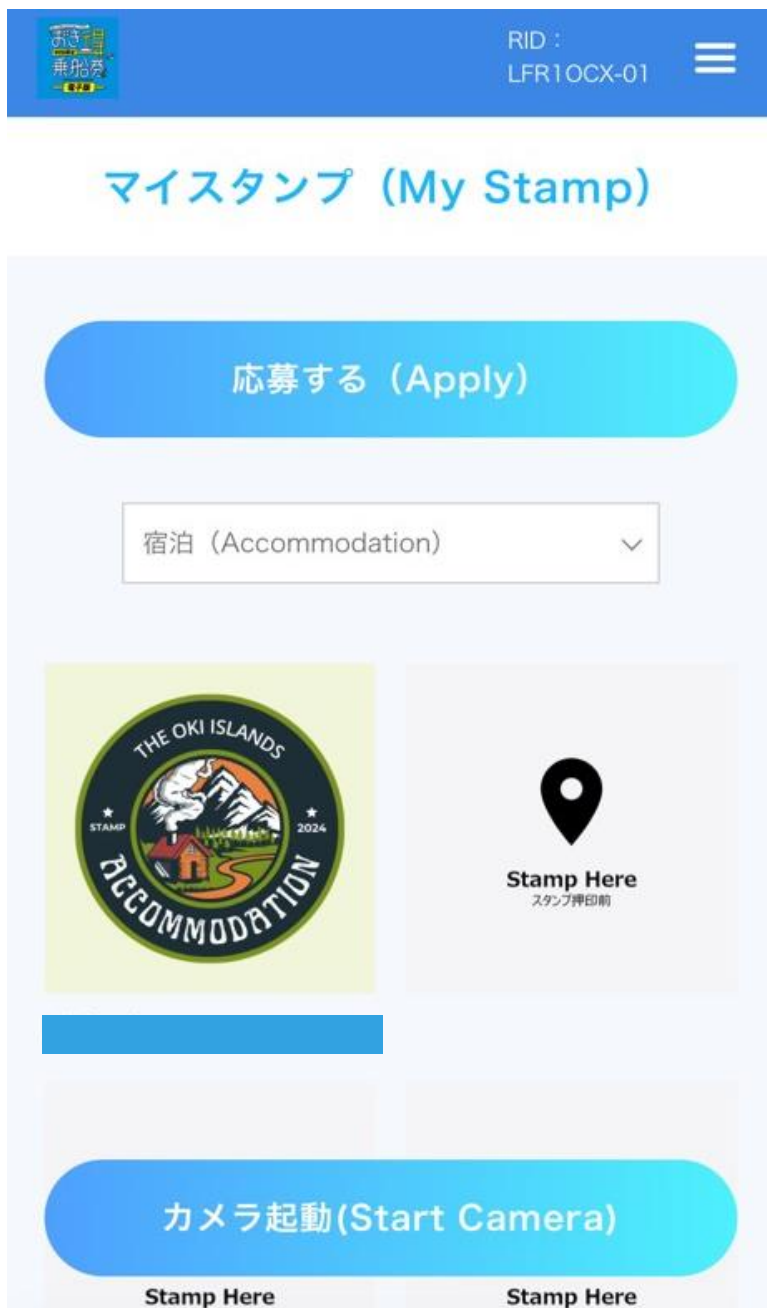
おき得乗船券 電子版

RID：LFR1OCX-01

マイスタンプ（My Stamp）

応募する（Apply）

宿泊（Accommodation）

THE OKI ISLANDS
STAMP 2024
ACCOMMODATION

Stamp Here
スタンプ押印前

カメラ起動(Start Camera)

Stamp Here

Stamp Here